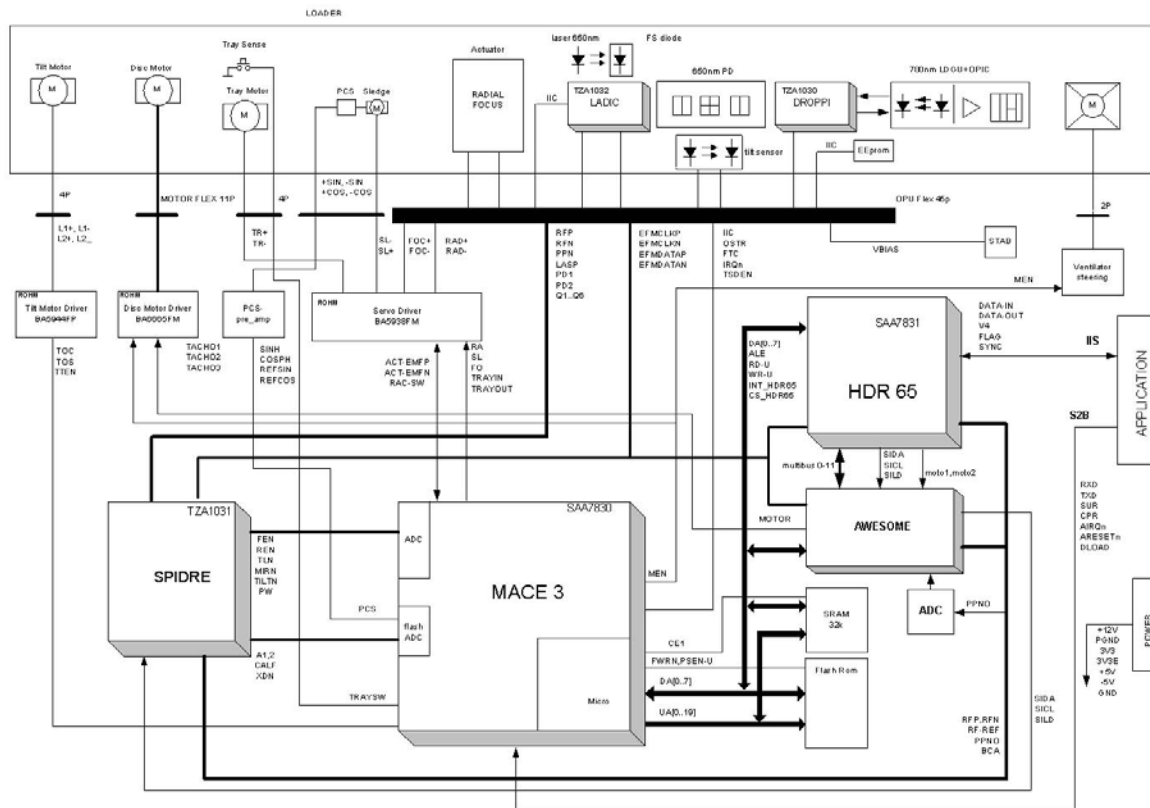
LOADER

Tilt Motor
M

Disc Motor
M

Tray Sense

Tray Motor
M

PCS Sledge
M

Actuator

RADIAL
FOCUS

laser 660nm

FS diode

IIC

TZA1032
LADIC

650nm PD

TZA1030
DROPPI

780nm LDGU+OPIC

M

tilt sensor

IIC

EEprom

4P

MOTOR FLEX 11P

4P

+SIN, -SIN
+COS, -COS

OPU Flex 45p

2P

L1+, L1-
L2+, L2_

TR+
TR-

SL-
SL+

FOC+
FOC-

RAD+
RAD-

RFP
RFN
PPN
LASP
PD1
PD2
Q1..Q6

EFMCLKP
EFMCLKN
EFMDATAP
EFMDATAN

IIC
OSTR
FTC
IRQn
TSDEN

VBIAS

STAB

MEN

Ventilator steering

ROHM
Tilt Motor Driver
BA5944FP

ROHM
Disc Motor Driver
BA6005FM

PCS-
pre_amp

ROHM
Servo Driver
BA5938FM

TOC
TOS
TTEN

TACHO1
TACHO2
TACHO3

SINH
COSPH
REFSIN
REFCOS

ACT-EMFP
ACT-EMFN
RAC-SW

RA
SL
FO
TRAYIN
TRAYOUT

SAA7831

DA[0..7]
ALE
RD-U
WR-U
INT_HDR65
CS_HDR65

HDR 65

DATA-IN
DATA-OUT
V4
FLAG
SYNC

IIS

APPLICATION

S2B

multibus 0-11

SIDA
SICL
SILD

moto1,moto2

TZA1031

SPIDRE

SAA7830

ADC

FEN
REN
TLN
MIRN
TILTN
PW

MOTOR

AWESOME

MEN

MACE 3

PCS

flash
ADC

ADC

PPNO

SRAM
32k

A1,2
CALF
XDN

CE1

FWRN,PSEN-U

Flash Rom

DA[0..7]

TRAYSW

Micro

UA[0..19]

RFP,RFN
RF-REF
PPNO
BCA

SIDA
SICL
SILD

RXD
TXD
SUR
CPR
AIRQn
ARESETn
DLOAD

+12V
PGND
3V3
3V3E
+5V
-5V
GND

POWER